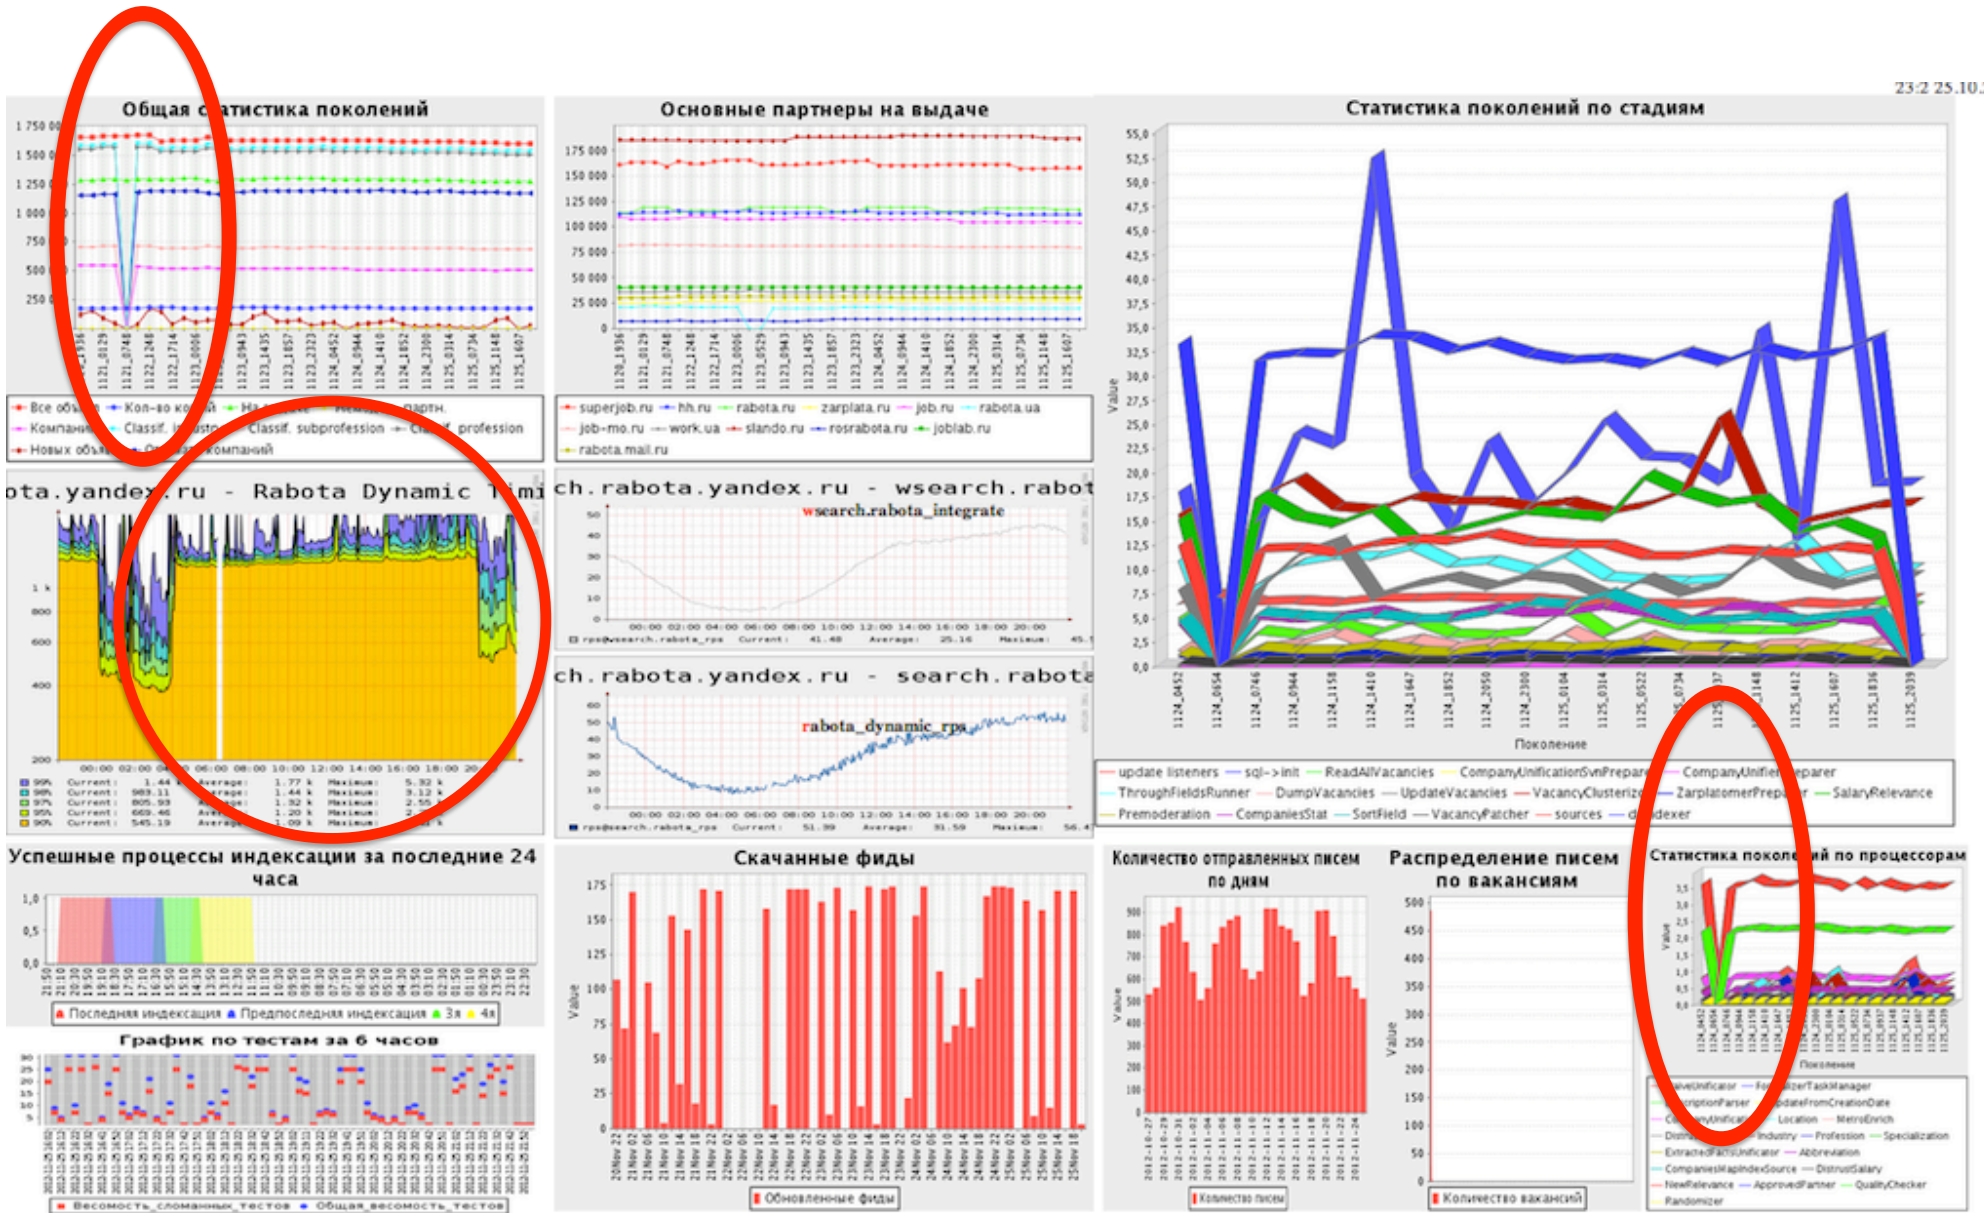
23:2 25.10.

Общая с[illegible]атистика поколений

1 750 000
1 500 000
1 250 000
1 000 000
750
500
250

1121_0129
1121_0748
1122_1248
1122_1714
1123_0006
1123_0943
1123_1435
1123_1857
1123_2323
1124_0452
1124_0944
1124_1410
1124_1852
1124_2300
1125_0314
1125_0734
1125_1148
1125_1607

Все объ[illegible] Кол-во ка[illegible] На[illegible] партн.
Компани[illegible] Classif. i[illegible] Classif. subprofession Classif. profession
Новых объя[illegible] компаний

Основные партнеры на выдаче

175 000
150 000
125 000
100 000
75 000
50 000
25 000
0

superjob.ru hh.ru rabota.ru zarplata.ru job.ru rabota.ua
job-mo.ru work.ua slando.ru rosrabota.ru joblab.ru
rabota.mail.ru

Статистика поколений по стадиям

55,0
52,5
50,0
47,5
45,0
42,5
40,0
37,5
35,0
32,5
30,0
27,5
25,0
22,5
20,0
17,5
15,0
12,5
10,0
7,5
5,0
2,5
0,0

Value

1124_0452
1124_0654
1124_0746
1124_0944
1124_1158
1124_1410
1124_1647
1124_1852
1124_2050
1124_2300
1125_0104
1125_0314
1125_0522
1125_0734
1125_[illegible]
1125_1148
1125_1412
1125_1607
1125_1836
1125_2039

Поколение

update listeners sql->init ReadAllVacancies CompanyUnificationSvnPrepare CompanyUnifier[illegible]eparer
ThroughFieldsRunner DumpVacancies UpdateVacancies VacancyClusterize ZarplatomerPrepa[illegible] SalaryRelevance
Premoderation CompaniesStat SortField VacancyPatcher sources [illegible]dexer

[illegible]ota.yande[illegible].ru - Rabota Dynamic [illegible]mi

1 k
800
600
400
200

00:00 02:00 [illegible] 06:00 08:00 10:00 12:00 14:00 16:00 18:00 20:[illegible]

99% Current: 1.44 k Average: 1.77 k Maximum: 5.32 k
98% Current: 983.11 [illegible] 1.44 k Maximum: 3.12 k
97% Current: 805.93 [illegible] 1.32 k Maximum: 2.55 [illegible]
95% Current: 669.46 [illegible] 1.20 k Maximum: 2.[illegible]
90% Current: 545.19 Average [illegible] 1.09 k Maximum: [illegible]

ch.rabota.yandex.ru - wsearch.rabot

wsearch.rabota_integrate

50
40
30
20
10
0

00:00 02:00 04:00 06:00 08:00 10:00 12:00 14:00 16:00 18:00 20:00

rps@wsearch.rabota_rps Current: 41.48 Average: 25.16 Maximum: 45.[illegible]

ch.rabota.yandex.ru - search.rabota

rabota_dynamic_rps

60
50
40
30
20
10
0

00:00 02:00 04:00 06:00 08:00 10:00 12:00 14:00 16:00 18:00 20:00

rps@search.rabota_rps Current: 51.39 Average: 31.59 Maximum: 56.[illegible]

Успешные процессы индексации за последние 24 часа

1,0
0,5
0,0

Последняя индексация Предпоследняя индексация 3я 4я

График по тестам за 6 часов

Весомость_сломанных_тестов Общая_весомость_тестов

Скачанные фиды

175
150
125
100
75
50
25
0

Value

20Nov 22
21Nov 02
21Nov 06
21Nov 10
21Nov 14
21Nov 18
21Nov 22
22Nov 02
22Nov 06
22Nov 10
22Nov 14
22Nov 18
22Nov 22
23Nov 02
23Nov 06
23Nov 10
23Nov 14
23Nov 18
23Nov 22
24Nov 02
24Nov 06
24Nov 10
24Nov 14
24Nov 18
24Nov 22
25Nov 02
25Nov 06
25Nov 10
25Nov 14
25Nov 18

Обновленные фиды

Количество отправленных писем по дням

900
800
700
600
500
400
300
200
100
0

Value

2012-10-27
2012-10-29
2012-10-31
2012-11-02
2012-11-04
2012-11-06
2012-11-08
2012-11-10
2012-11-12
2012-11-14
2012-11-16
2012-11-18
2012-11-20
2012-11-22
2012-11-24

Количество писем

Распределение писем по вакансиям

500
450
400
350
300
250
200
150
100
50
0

Value

Количество вакансий

Статистика поколе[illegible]ий по процессорам

Value

Поколение

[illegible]velUnificator Fo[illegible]lizerTaskManager
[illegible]criptionParser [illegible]pdateFromCreationDate
C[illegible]anyUnificat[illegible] Location MetroEnrich
Distr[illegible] Industry Profession Specialization
ExtractedFactsUnificator Abbreviation
CompaniesMapIndexSource DistrustSalary
NewRelevance ApprovedPartner QualityChecker
Randomizer